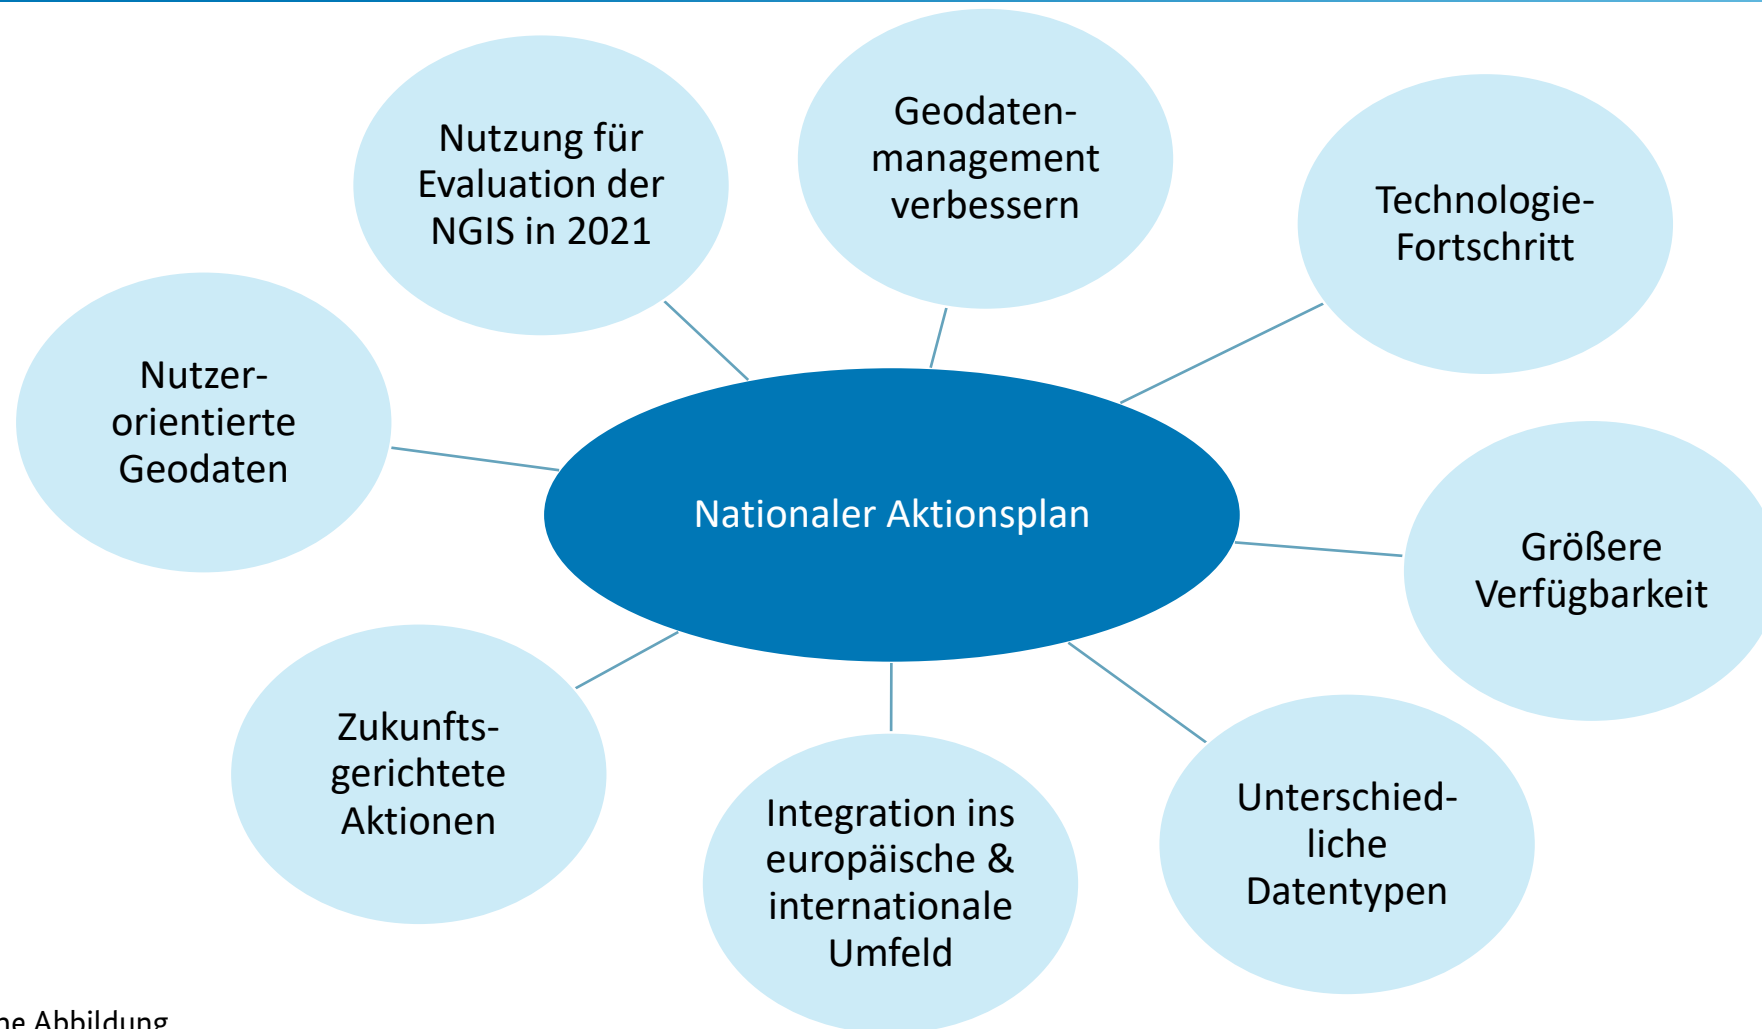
Nutzung für Evaluation der NGIS in 2021

Geodaten-management verbessern

Technologie-Fortschritt

Nutzer-orientierte Geodaten

Nationaler Aktionsplan

Größere Verfügbarkeit

Zukunfts-gerichtete Aktionen

Integration ins europäische & internationale Umfeld

Unterschied-liche Datentypen

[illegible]e Abbildung